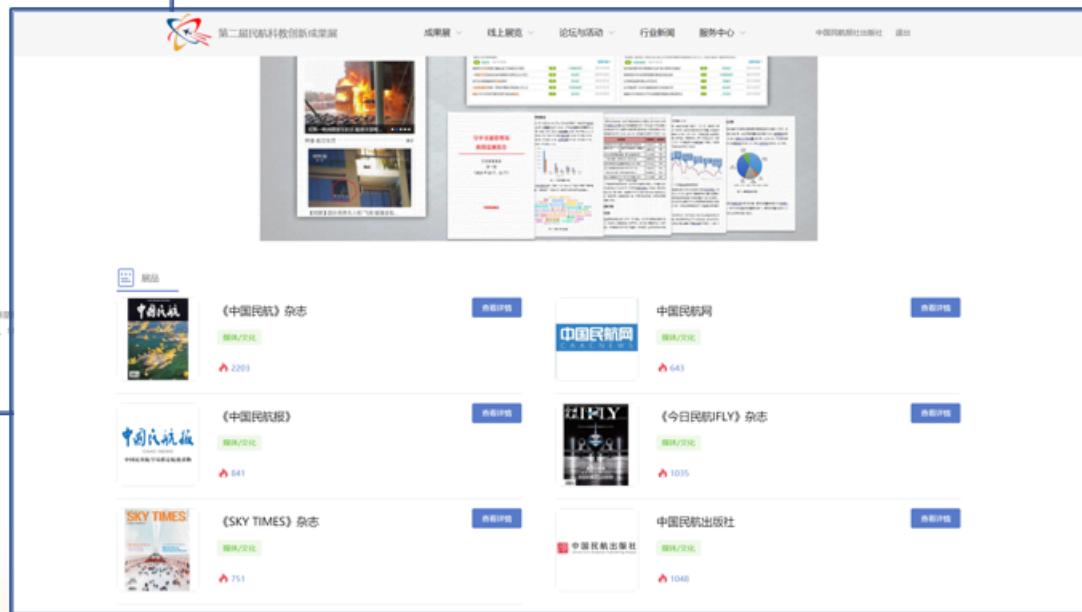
第二届民航科教创新成果展

成果展 线上展览 论坛与活动 行业新闻 服务中心

中国民航出版社 退出

展品

《中国民航》杂志
查看详情
媒体/文化
2203

中国民航网
查看详情
媒体/文化
643

《中国民航报》
查看详情
媒体/文化
841

《今日民航IFLY》杂志
查看详情
媒体/文化
1035

《SKY TIMES》杂志
查看详情
媒体/文化
751

中国民航出版社
查看详情
媒体/文化
1048